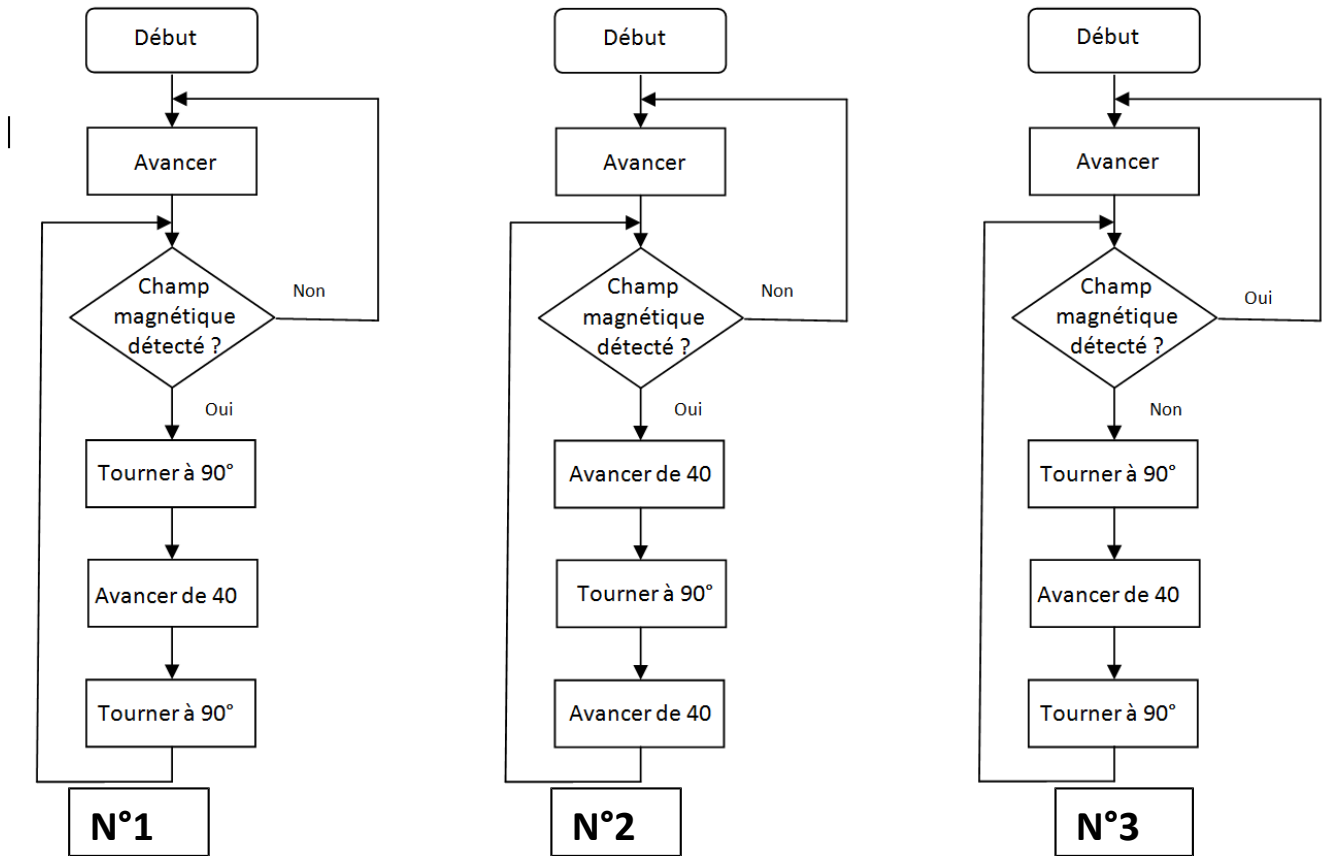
Début

Avancer

Champ magnétique détecté ?

Non

Oui

Tourner à 90°

Avancer de 40

Tourner à 90°

N°1

Début

Avancer

Champ magnétique détecté ?

Non

Oui

Avancer de 40

Tourner à 90°

Avancer de 40

N°2

Début

Avancer

Champ magnétique détecté ?

Oui

Non

Tourner à 90°

Avancer de 40

Tourner à 90°

N°3